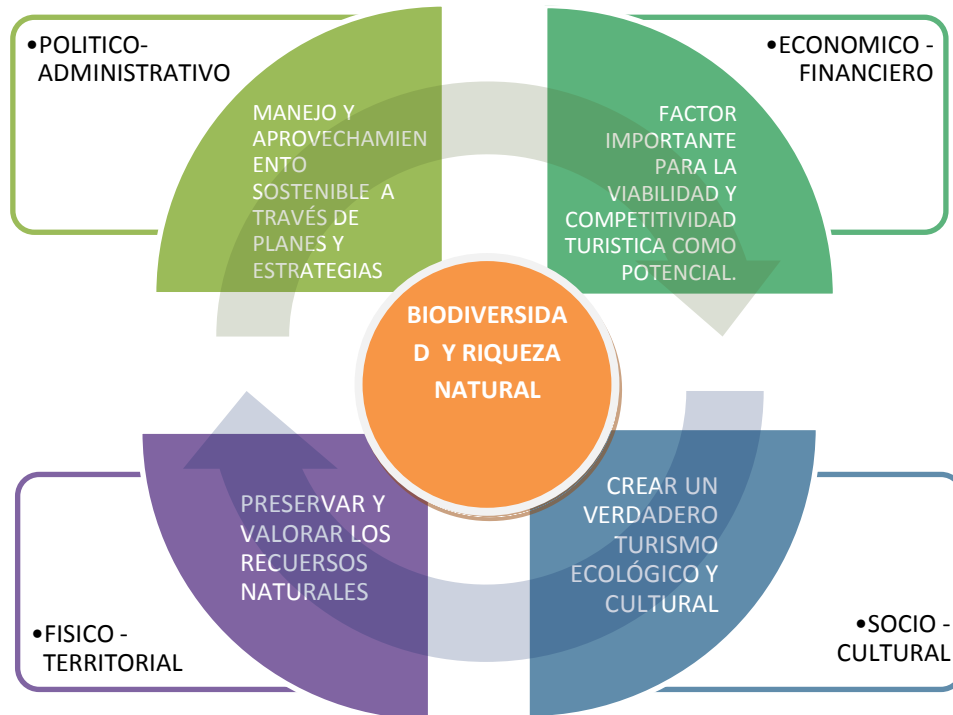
•POLITICO-ADMINISTRATIVO

MANEJO Y APROVECHAMIENTO SOSTENIBLE A TRAVÉS DE PLANES Y ESTRATEGIAS

•ECONOMICO - FINANCIERO

FACTOR IMPORTANTE PARA LA VIABILIDAD Y COMPETITIVIDAD TURISTICA COMO POTENCIAL.

BIODIVERSIDAD Y RIQUEZA NATURAL

PRESERVAR Y VALORAR LOS RECUERSOS NATURALES

CREAR UN VERDADERO TURISMO ECOLÓGICO Y CULTURAL

•FISICO - TERRITORIAL

•SOCIO - CULTURAL